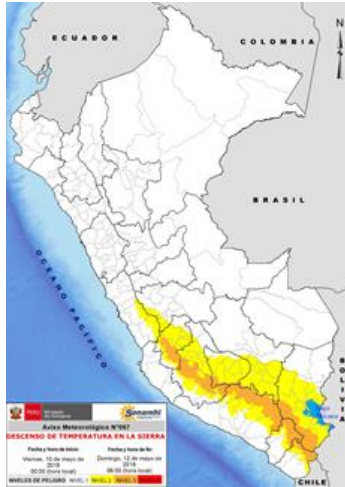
ECUADOR

COLOMBIA

N

BRASIL

OCEANO PACIFICO

BOLIVIA

CHILE

PERÚ Ministerio del Ambiente

Senamhi

Aviso Meteorológico N°067

DESCENSO DE TEMPERATURA EN LA SIERRA

Fecha y hora de inicio
Viernes, 10 de mayo de 2019
00:00 (hora local)

Fecha y hora de fin
Domingo, 12 de mayo de 2019
06:00 (hora local)

NIVELES DE PELIGRO NIVEL 1 NIVEL 2 NIVEL 3 NIVEL 4